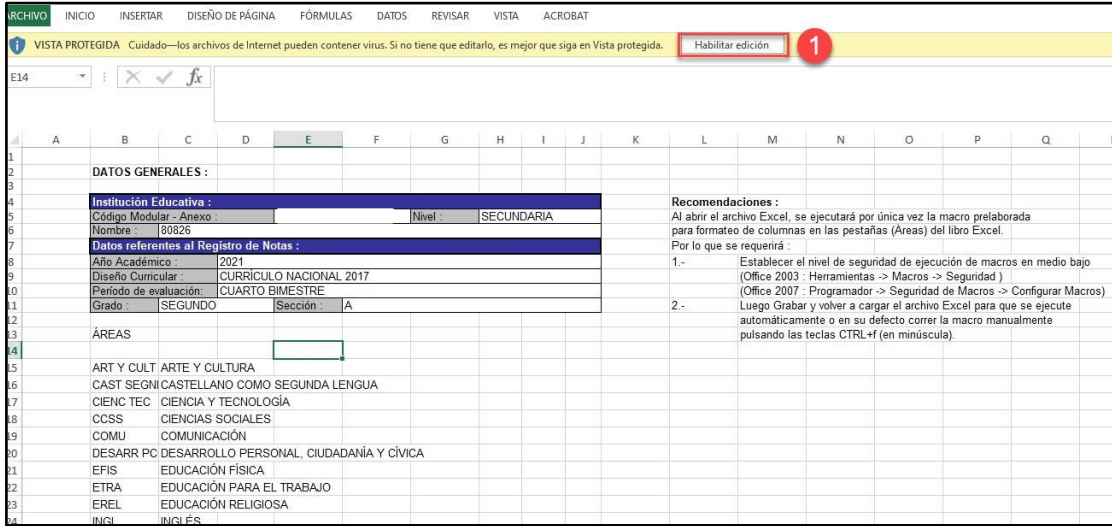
ARCHIVO INICIO INSERTAR DISEÑO DE PÁGINA FÓRMULAS DATOS REVISAR VISTA ACROBAT

VISTA PROTEGIDA Cuidado—los archivos de Internet pueden contener virus. Si no tiene que editarlo, es mejor que siga en Vista protegida. Habilitar edición 1

E14 $f_x$

A B C D E F G H I J K L M N O P Q

1
2 DATOS GENERALES :
3
4 Institución Educativa :
5 Código Modular - Anexo : Nivel : SECUNDARIA
6 Nombre : 80826
7 Datos referentes al Registro de Notas :
8 Año Académico : 2021
9 Diseño Curricular : CURRÍCULO NACIONAL 2017
10 Período de evaluación: CUARTO BIMESTRE
11 Grado : SEGUNDO Sección : A
12
13 ÁREAS
14
15 ART Y CULT ARTE Y CULTURA
16 CAST SEGNI CASTELLANO COMO SEGUNDA LENGUA
17 CIENC TEC CIENCIA Y TECNOLOGÍA
18 CCSS CIENCIAS SOCIALES
19 COMU COMUNICACIÓN
20 DESARR PC DESARROLLO PERSONAL, CIUDADANÍA Y CÍVICA
21 EFIS EDUCACIÓN FÍSICA
22 ETRA EDUCACIÓN PARA EL TRABAJO
23 EREL EDUCACIÓN RELIGIOSA
24 INGL INGLÉS

Recomendaciones :
Al abrir el archivo Excel, se ejecutará por única vez la macro prelaborada para formateo de columnas en las pestañas (Áreas) del libro Excel.
Por lo que se requerirá :
1.- Establecer el nivel de seguridad de ejecución de macros en medio bajo
(Office 2003 : Herramientas -> Macros -> Seguridad )
(Office 2007 : Programador -> Seguridad de Macros -> Configurar Macros)
2.- Luego Grabar y volver a cargar el archivo Excel para que se ejecute automáticamente o en su defecto correr la macro manualmente pulsando las teclas CTRL+f (en minúscula).